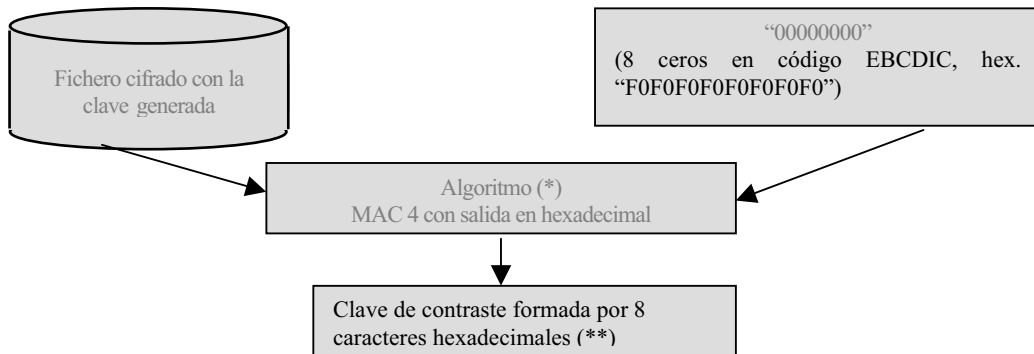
Fichero cifrado con la clave generada

“00000000”
(8 ceros en código EBCDIC, hex. “F0F0F0F0F0F0F0F0”)

Algoritmo (*)
MAC 4 con salida en hexadecimal

Clave de contraste formada por 8 caracteres hexadecimales (**)